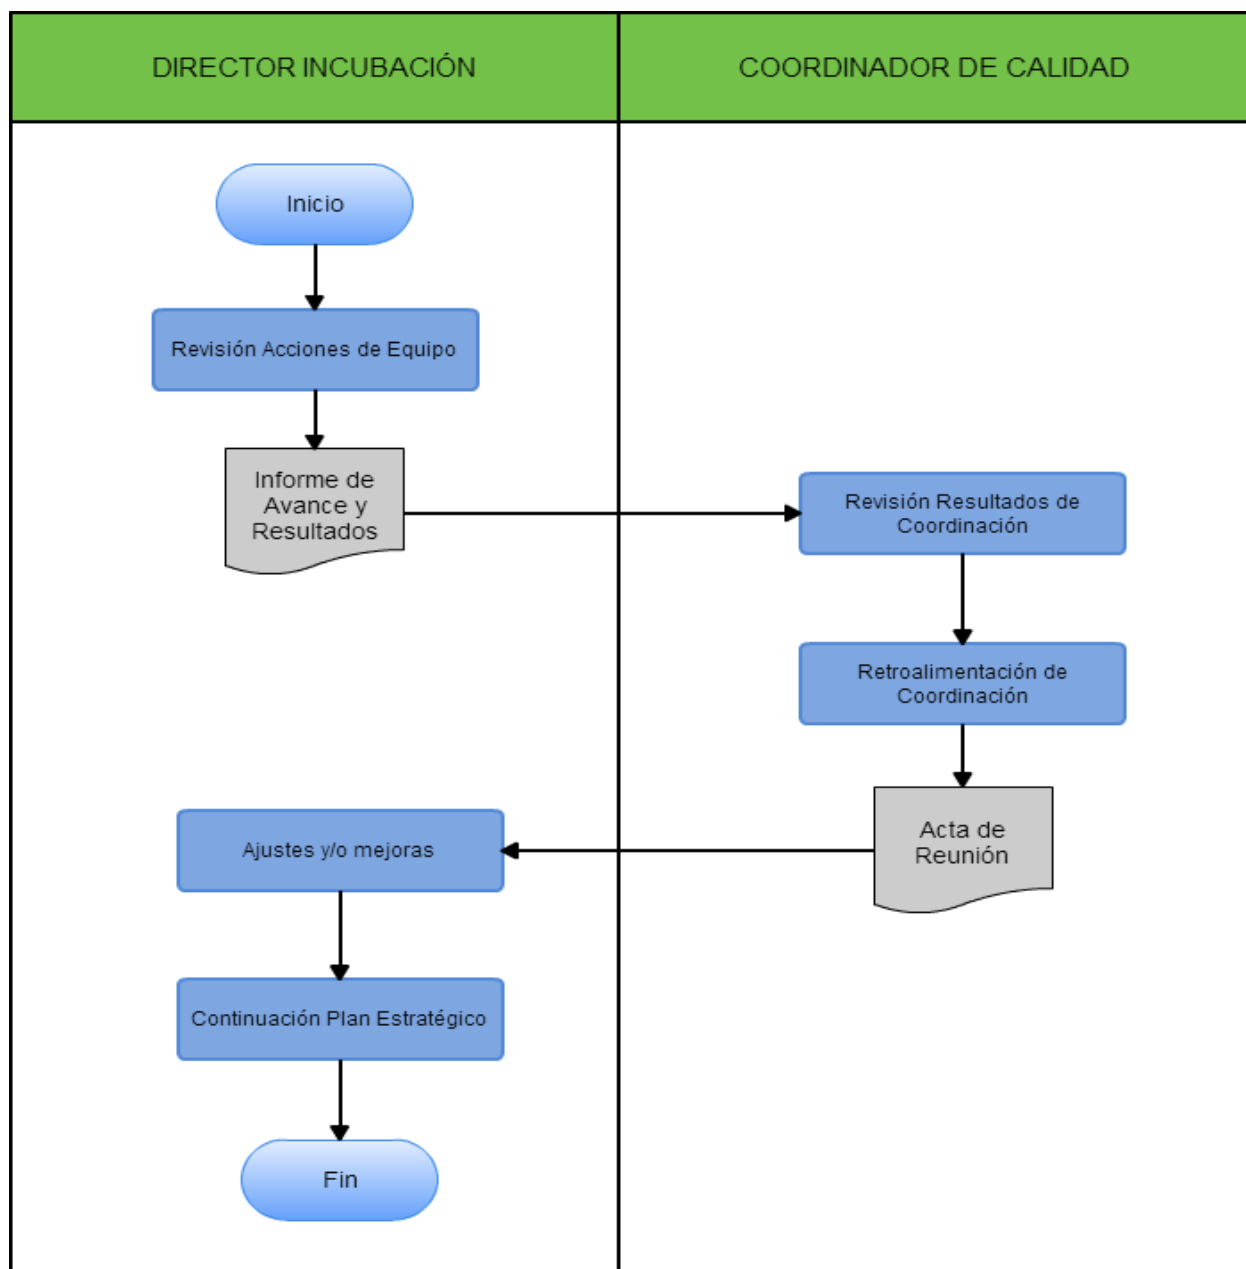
DIRECTOR INCUBACIÓN

COORDINADOR DE CALIDAD

Inicio

Revisión Acciones de Equipo

Informe de Avance y Resultados

Revisión Resultados de Coordinación

Retroalimentación de Coordinación

Acta de Reunión

Ajustes y/o mejoras

Continuación Plan Estratégico

Fin